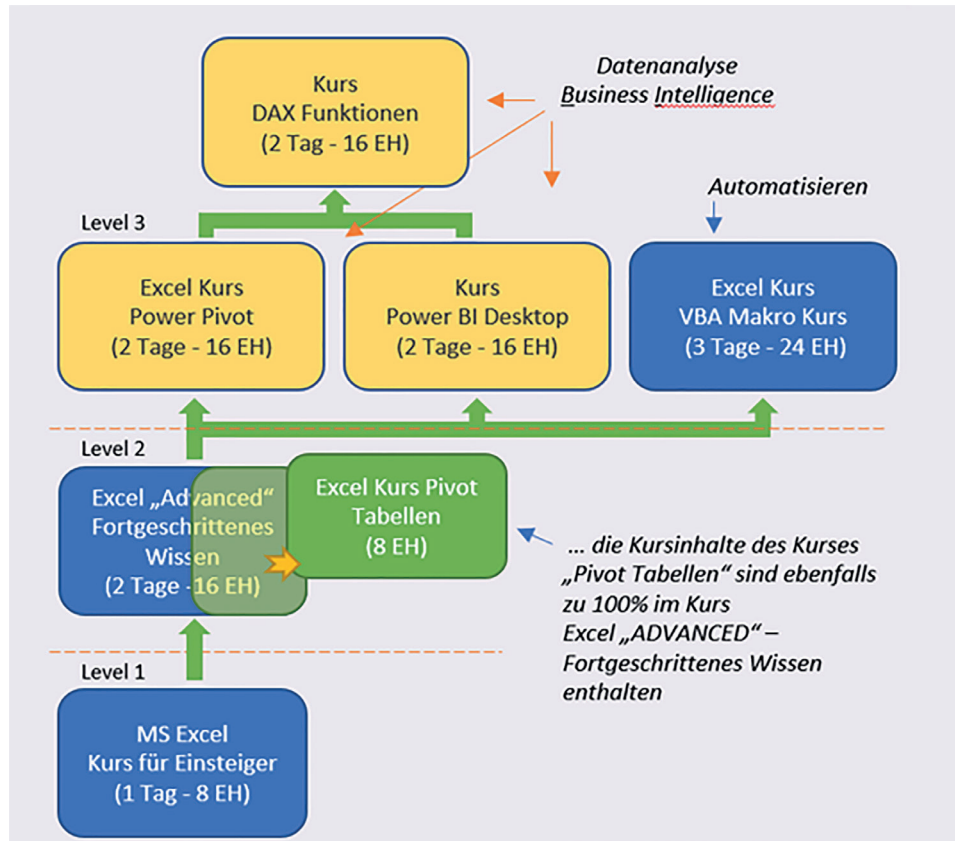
Kurs
DAX Funktionen
(2 Tag - 16 EH)

Datenanalyse
Business Intelligence

Automatisieren

Level 3

Excel Kurs
Power Pivot
(2 Tage - 16 EH)

Kurs
Power BI Desktop
(2 Tage - 16 EH)

Excel Kurs
VBA Makro Kurs
(3 Tage - 24 EH)

Level 2

Excel „Advanced“
Fortgeschrittenes
Wissen
(2 Tage - 16 EH)

Excel Kurs Pivot
Tabellen
(8 EH)

… die Kursinhalte des Kurses „Pivot Tabellen“ sind ebenfalls zu 100% im Kurs Excel „ADVANCED“ – Fortgeschrittenes Wissen enthalten

Level 1

MS Excel
Kurs für Einsteiger
(1 Tag - 8 EH)